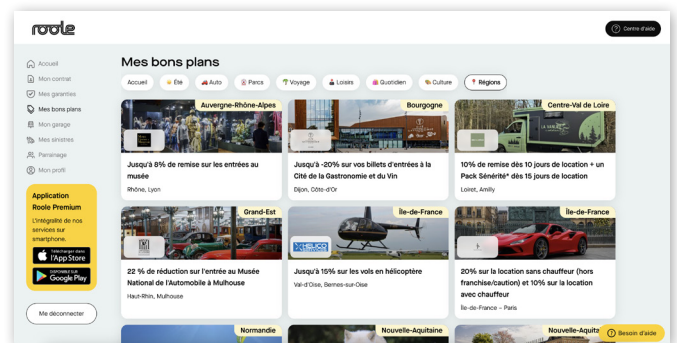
roole

Centre d'aide

Accueil
Mon contrat
Mes garanties
Mes bons plans
Mon garage
Mes sinistres
Parrainage
Mon profil

Application Roole Premium
L'intégralité de nos services sur smartphone.
Télécharger dans l'App Store
DISPONIBLE SUR Google Play

Me déconnecter

Mes bons plans

Accueil | Été | Auto | Parcs | Voyage | Loisirs | Quotidien | Culture | Régions

Auvergne-Rhône-Alpes
Jusqu'à 8% de remise sur les entrées au musée
Rhône, Lyon

Bourgogne
Jusqu'à -20% sur vos billets d'entrées à la Cité de la Gastronomie et du Vin
Dijon, Côte-d'Or

Centre-Val de Loire
10% de remise dès 10 jours de location + un Pack Sénérité* dès 15 jours de location
Loiret, Amilly

Grand-Est
22 % de réduction sur l'entrée au Musée National de l'Automobile à Mulhouse
Haut-Rhin, Mulhouse

Île-de-France
Jusqu'à 15% sur les vols en hélicoptère
Val-d'Oise, Bernes-sur-Oise

Île-de-France
20% sur la location sans chauffeur (hors franchise/caution) et 10% sur la location avec chauffeur
Île-de-France – Paris

Normandie
Nouvelle-Aquitaine
Nouvelle-Aquita

Besoin d'aide